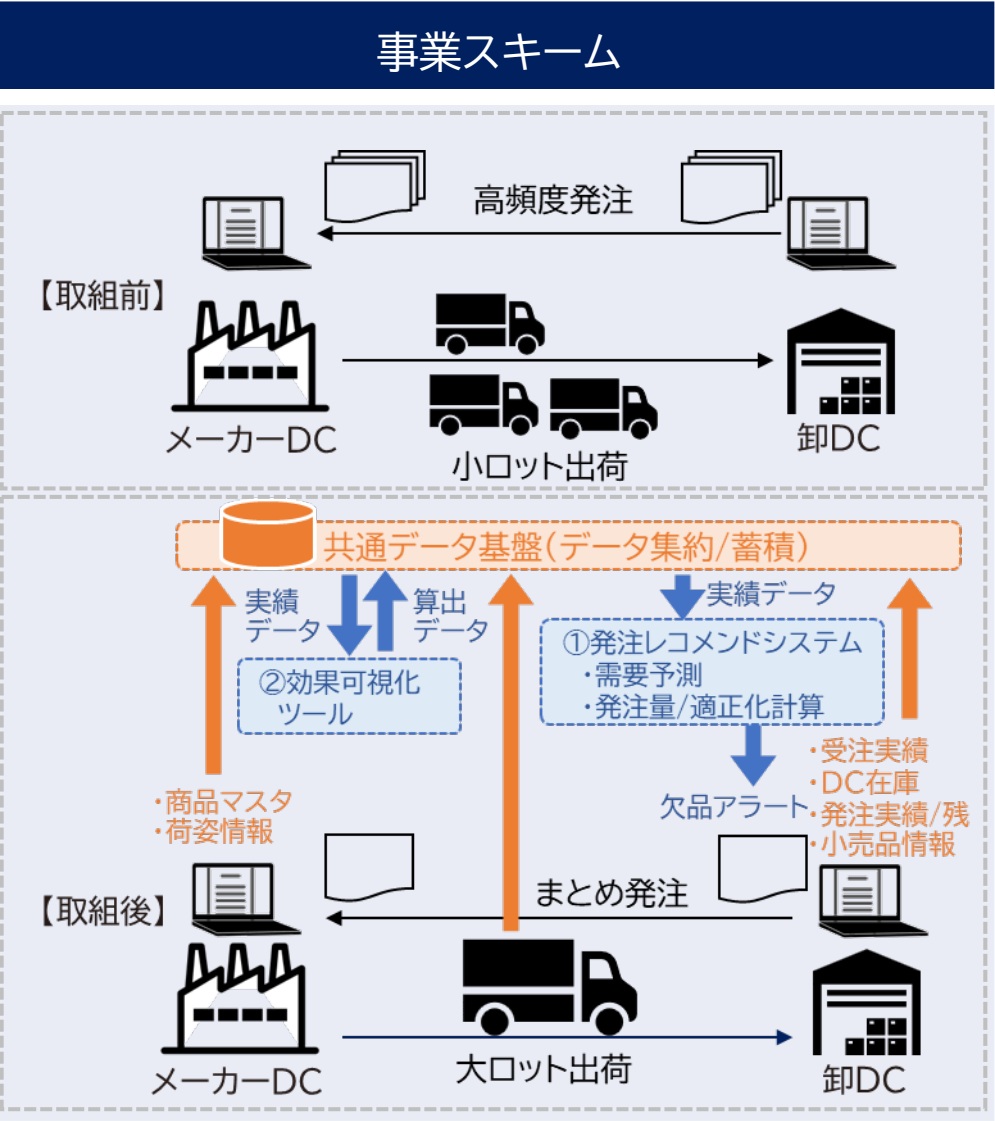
事業スキーム

高頻度発注

【取組前】

メーカーDC

小ロット出荷

卸DC

共通データ基盤（データ集約/蓄積）

実績データ

算出データ

②効果可視化ツール

実績データ

①発注レコメンドシステム
・需要予測
・発注量/適正化計算

・受注実績
・DC在庫
・発注実績/残
・小売品情報

欠品アラート

・商品マスタ
・荷姿情報

【取組後】

まとめ発注

メーカーDC

大ロット出荷

卸DC